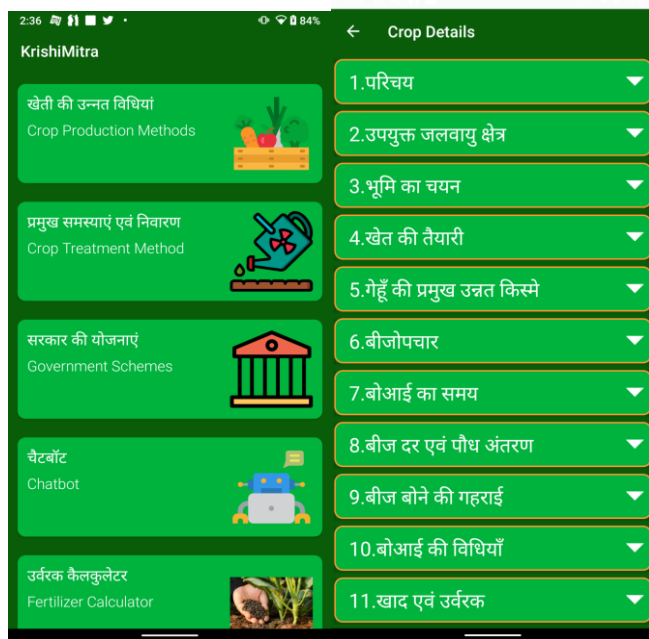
2:36 84%

KrishiMitra

खेती की उन्नत विधियां
Crop Production Methods

प्रमुख समस्याएं एवं निवारण
Crop Treatment Method

सरकार की योजनाएं
Government Schemes

चैटबॉट
Chatbot

उर्वरक कैलकुलेटर
Fertilizer Calculator

Crop Details

1.परिचय

2.उपयुक्त जलवायु क्षेत्र

3.भूमि का चयन

4.खेत की तैयारी

5.गेहूँ की प्रमुख उन्नत किस्मे

6.बीजोपचार

7.बोआई का समय

8.बीज दर एवं पौध अंतरण

9.बीज बोने की गहराई

10.बोआई की विधियाँ

11.खाद एवं उर्वरक